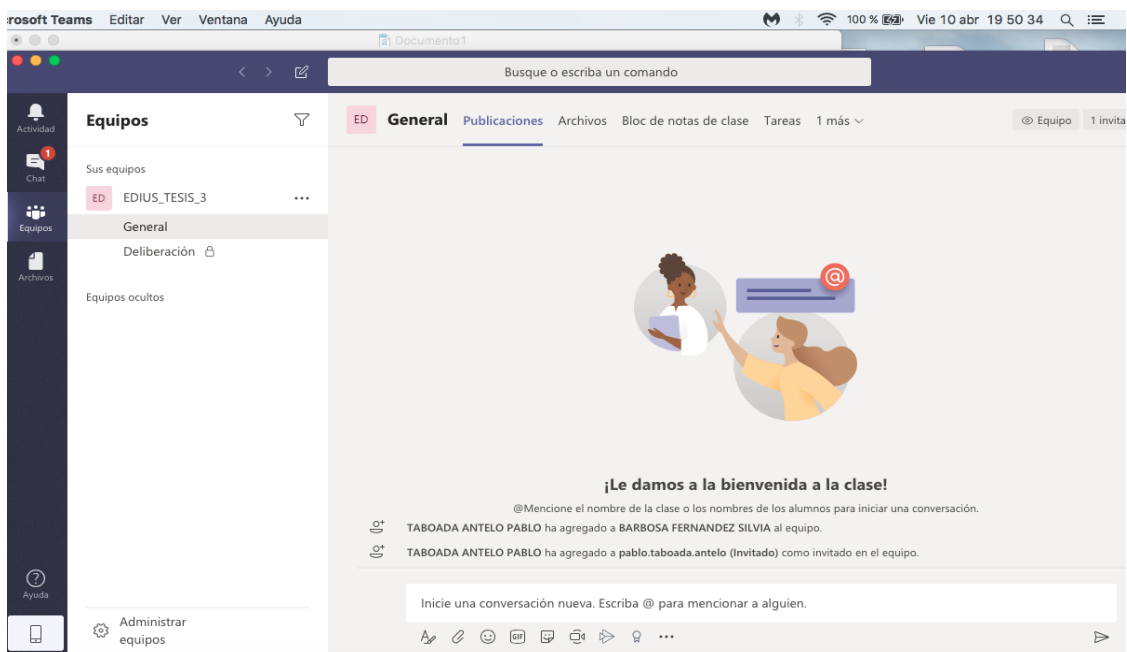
rosoft Teams Editar Ver Ventana Ayuda

100 % Vie 10 abr 19 50 34

Documento1

Busque o escriba un comando

Actividad

1
Chat

Equipos

Archivos

Equipos

Sus equipos

ED EDIUS_TESIS_3 ...

General

Deliberación

Equipos ocultos

ED General Publicaciones Archivos Bloc de notas de clase Tareas 1 más

Equipo 1 invita

¡Le damos a la bienvenida a la clase!

@Mencione el nombre de la clase o los nombres de los alumnos para iniciar una conversación.

TABOADA ANTELO PABLO ha agregado a BARBOSA FERNANDEZ SILVIA al equipo.

TABOADA ANTELO PABLO ha agregado a pablo.taboada.antelo (Invitado) como invitado en el equipo.

Ayuda

Administrar equipos

Inicie una conversación nueva. Escriba @ para mencionar a alguien.

GIF